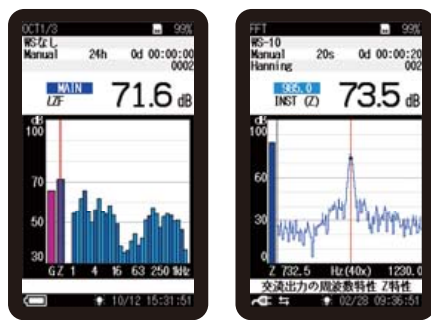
OCT1/3 99%
WSなし
Manual 24h 0d 00:00:00
0002
MAIN
LZF
71.6 dB
dB
100
70
50
30
G Z 1 4 16 63 250 1kHz
10/12 15:31:51

FFT 99%
WS-10
Manual 20s 0d 00:00:20
Hanning 002
986.0
INST (Z)
73.5 dB
dB
100
60
30
Z 732.5 Hz(40x) 1230.0
交流出力の周波数特性 Z特性
02/28 09:36:51